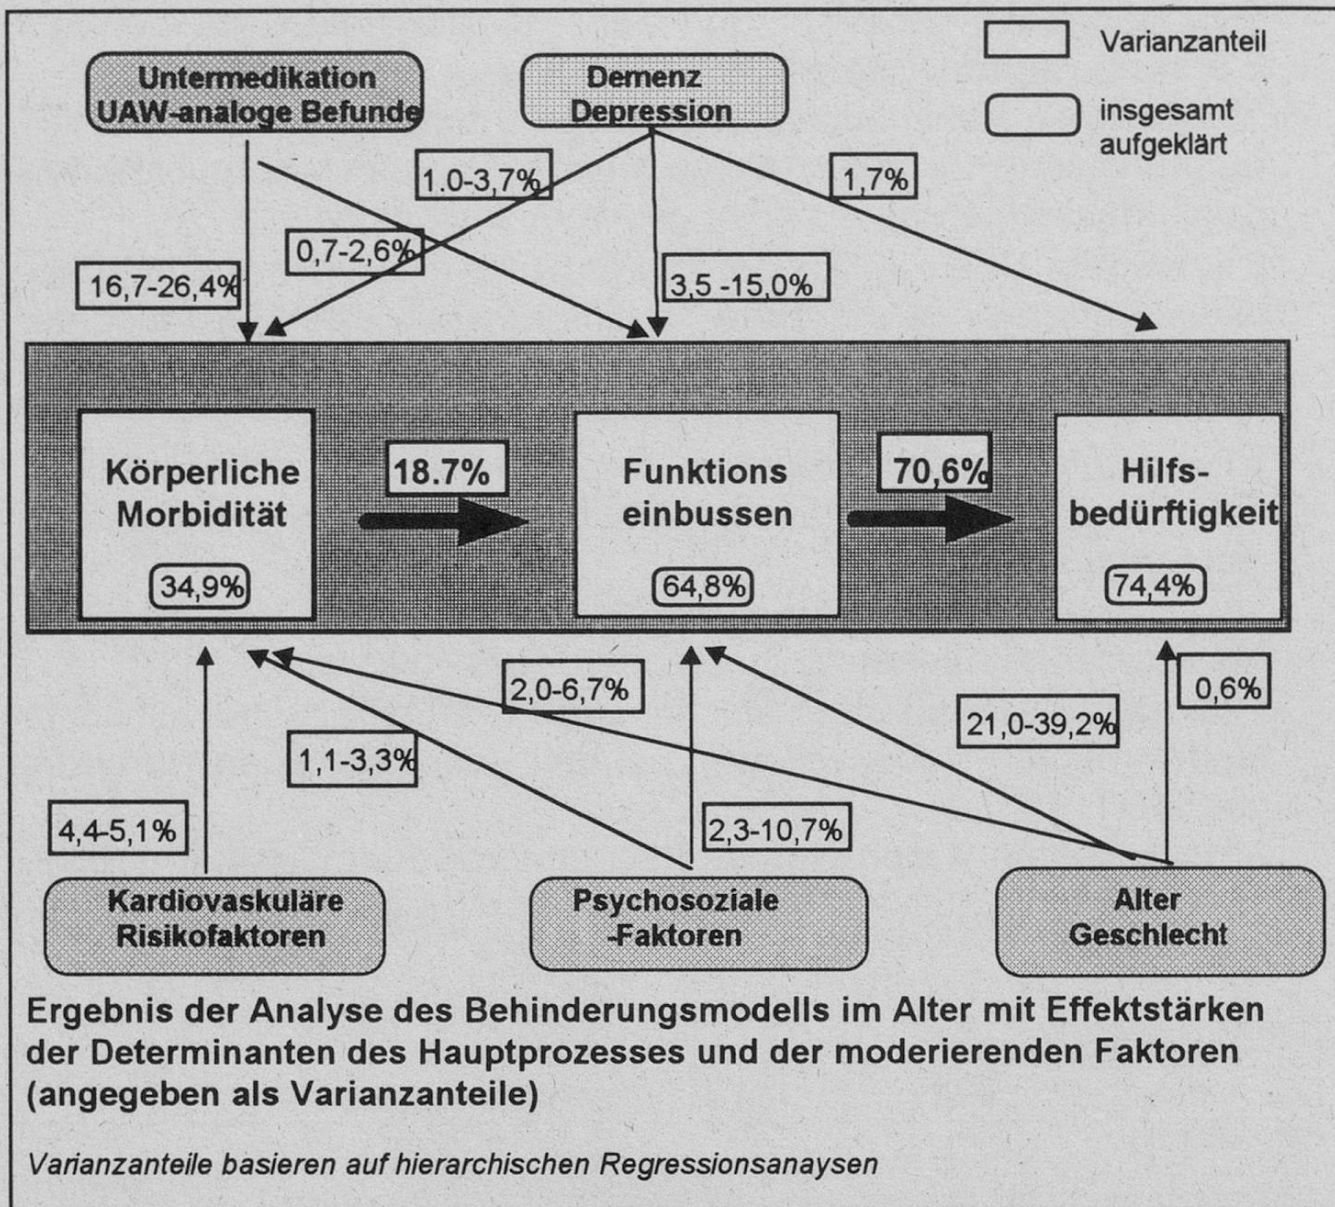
Varianzanteil

insgesamt aufgeklärt

Untermedikation UAW-analoge Befunde

Demenz Depression

1.0-3,7%

1,7%

0,7-2,6%

16,7-26,4%

3,5 -15,0%

Körperliche Morbidität

34,9%

18.7%

Funktions einbussen

64,8%

70,6%

Hilfs-bedürftigkeit

74,4%

2,0-6,7%

0,6%

21,0-39,2%

1,1-3,3%

4,4-5,1%

2,3-10,7%

Kardiovaskuläre Risikofaktoren

Psychosoziale -Faktoren

Alter Geschlecht

Ergebnis der Analyse des Behinderungsmodells im Alter mit Effektstärken der Determinanten des Hauptprozesses und der moderierenden Faktoren (angegeben als Varianzanteile)

Varianzanteile basieren auf hierarchischen Regressionsanaysen